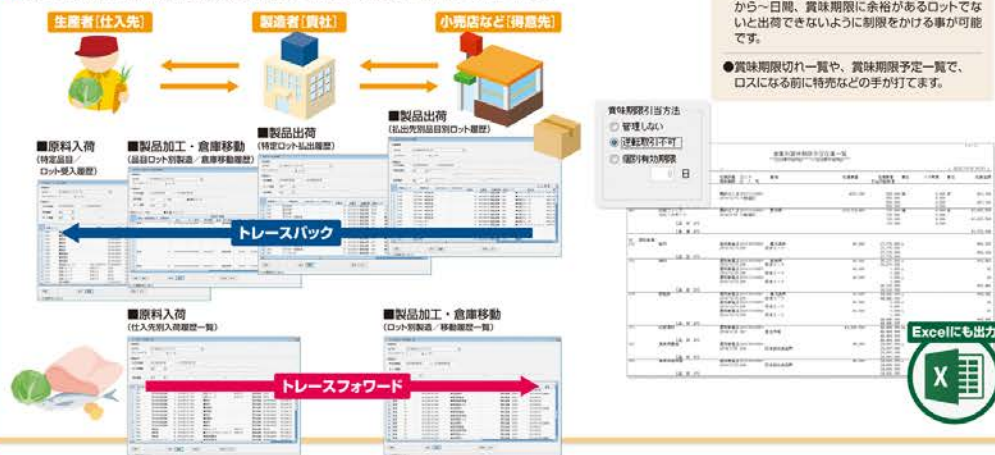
生産者[仕入先]

製造者[貴社]

小売店など[得意先]

から~日間、賞味期限に余裕があるロットでないと出荷できないように制限をかける事が可能です。

●賞味期限切れ一覧や、賞味期限予定一覧で、ロスになる前に特売などの手が打てます。

■原料入荷
(特定品目/ロット受入履歴)

■製品加工・倉庫移動
(品目ロット別製造/倉庫移動履歴)

■製品出荷
(特定ロット払出履歴)

■製品出荷
(払出先別品目別ロット履歴)

賞味期限引当方法
管理しない
逆転取引不可
個別有効期限
日

トレースバック

■原料入荷
(仕入先別入荷履歴一覧)

■製品加工・倉庫移動
(ロット別製造/移動履歴一覧)

トレースフォワード

Excelにも出力